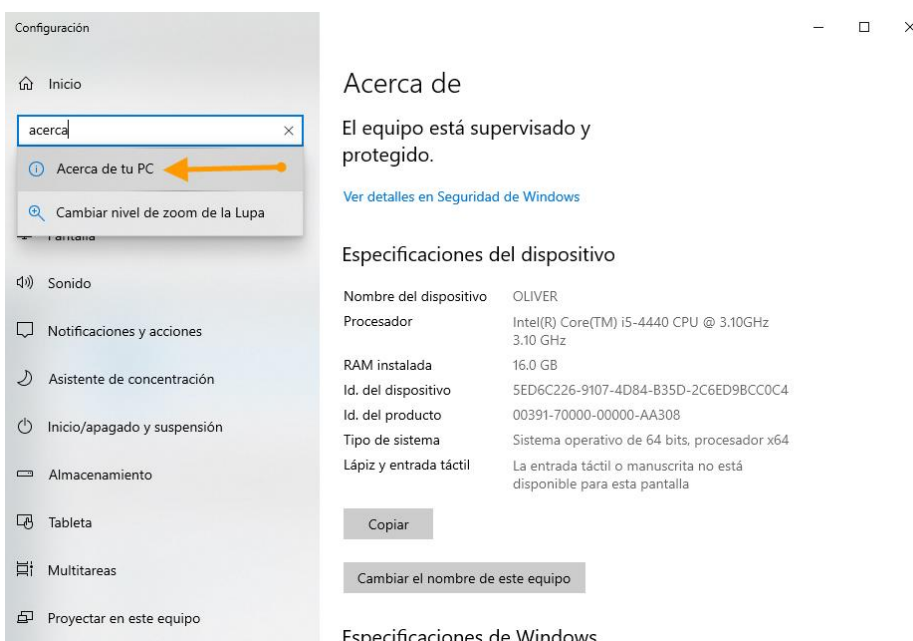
Configuración

Inicio

acerca

Acerca de tu PC

Cambiar nivel de zoom de la Lupa

Pantalla

Sonido

Notificaciones y acciones

Asistente de concentración

Inicio/apagado y suspensión

Almacenamiento

Tableta

Multitareas

Proyectar en este equipo

Acerca de

El equipo está supervisado y protegido.

Ver detalles en Seguridad de Windows

Especificaciones del dispositivo

| | |
|---|---|
| Nombre del dispositivo | OLIVER |
| Procesador | Intel(R) Core(TM) i5-4440 CPU @ 3.10GHz 3.10 GHz |
| RAM instalada | 16.0 GB |
| Id. del dispositivo | 5ED6C226-9107-4D84-B35D-2C6ED9BCC0C4 |
| Id. del producto | 00391-70000-00000-AA308 |
| Tipo de sistema | Sistema operativo de 64 bits, procesador x64 |
| Lápiz y entrada táctil | La entrada táctil o manuscrita no está disponible para esta pantalla |

Copiar

Cambiar el nombre de este equipo

Especificaciones de Windows